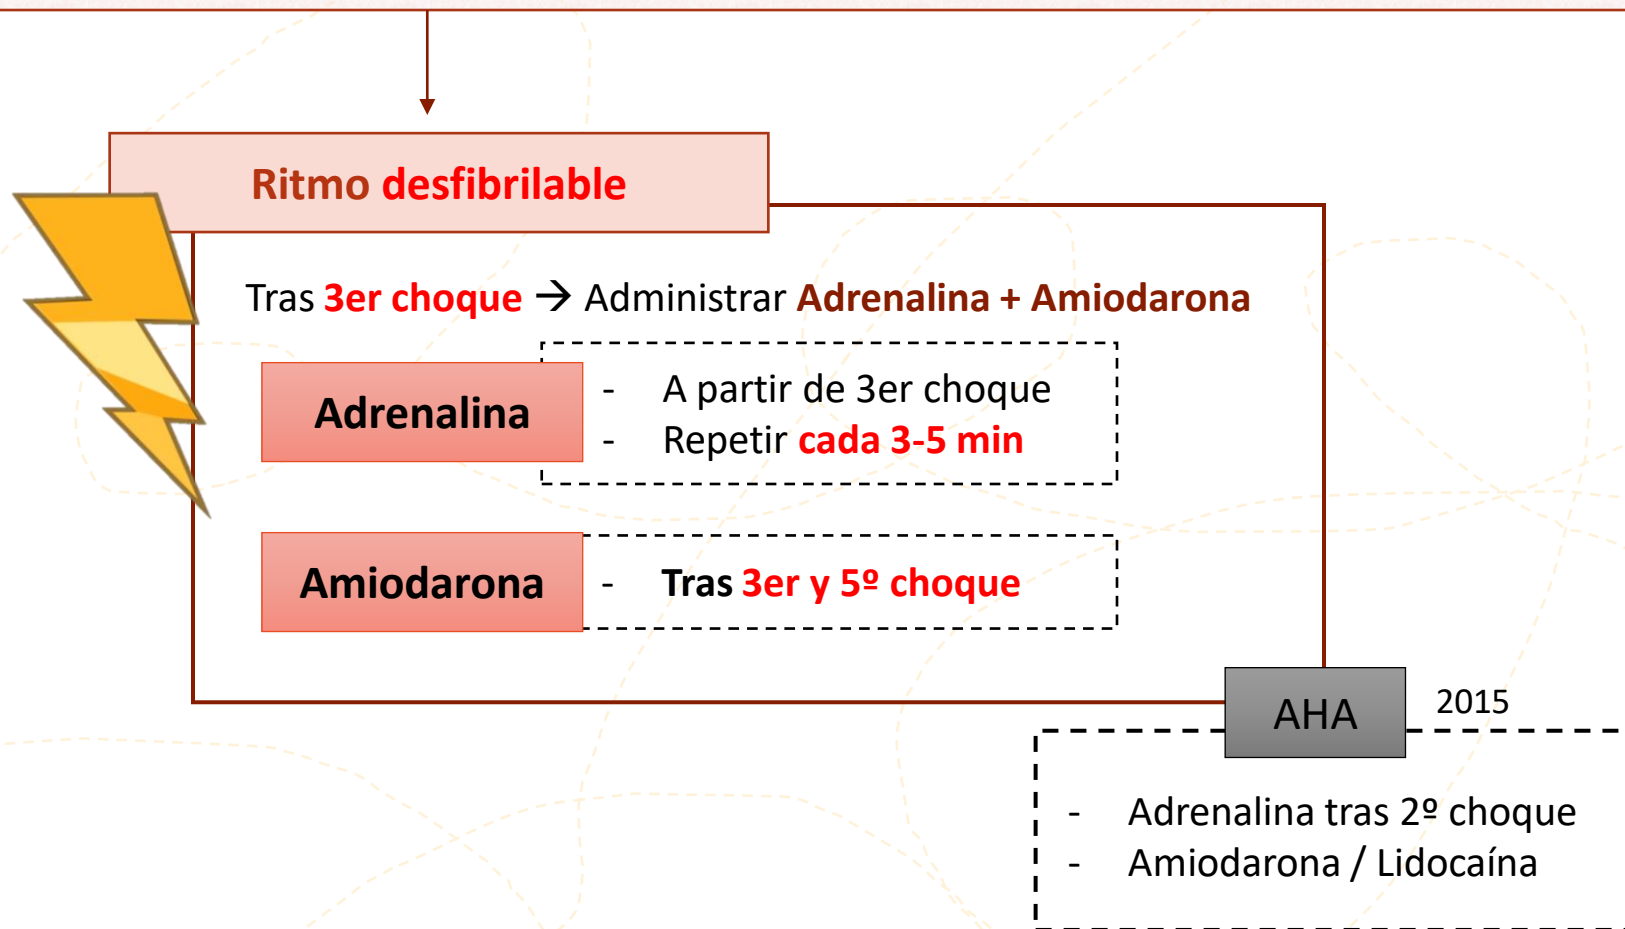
Ritmo desfibrilable

Tras 3er choque → Administrar Adrenalina + Amiodarona

Adrenalina

- A partir de 3er choque
- Repetir cada 3-5 min

Amiodarona

- Tras 3er y 5º choque

AHA 2015

- Adrenalina tras 2º choque
- Amiodarona / Lidocaína